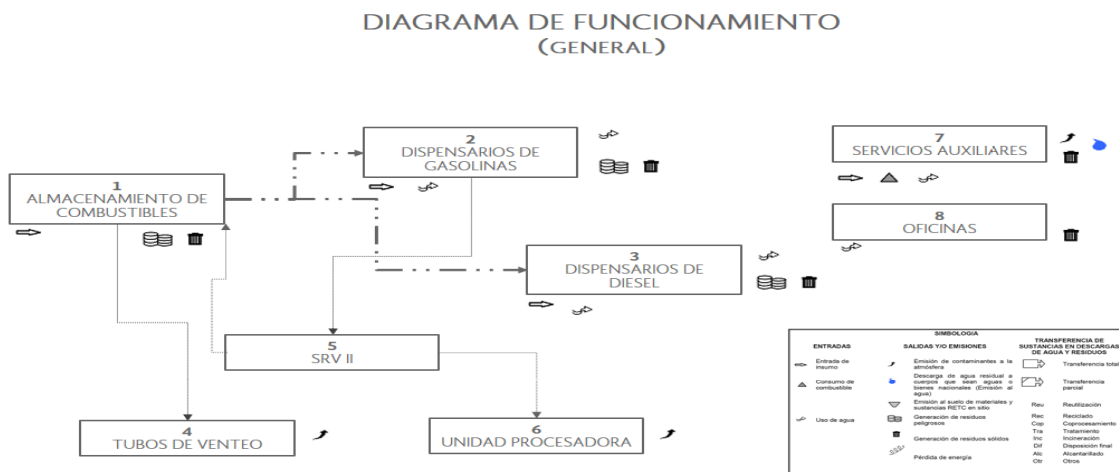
DIAGRAMA DE FUNCIONAMIENTO
(GENERAL)

1
ALMACENAMIENTO DE COMBUSTIBLES

2
DISPENSARIOS DE GASOLINAS

3
DISPENSARIOS DE DIESEL

4
TUBOS DE VENTEO

5
SRV II

6
UNIDAD PROCESADORA

7
SERVICIOS AUXILIARES

8
OFICINAS

SIMBOLOGIA

| ENTRADAS | | SALIDAS Y/O EMISIONES | | TRANSFERENCIA DE SUSTANCIAS EN DESCARGAS DE AGUA Y RESIDUOS | |
|---|---|---|---|---|---|
| | Entrada de insumo | | Emisión de contaminantes a la atmósfera | | Transferencia total |
| | Consumo de combustible | | Descarga de agua residual a cuerpos que sean aguas o bienes nacionales (Emisión al agua) | | Transferencia parcial |
| | | | Emisión al suelo de materiales y sustancias RETC en sitio | Reu | Reutilización |
| | Uso de agua | | Generación de residuos peligrosos | Rec | Reciclado |
| | | | | Cop | Coprocesamiento |
| | | | | Tra | Tratamiento |
| | | | Generación de residuos sólidos | Inc | Incineración |
| | | | | Dif | Disposición final |
| | | | | Alc | Alcantarillado |
| | | | Pérdida de energía | Otr | Otros |